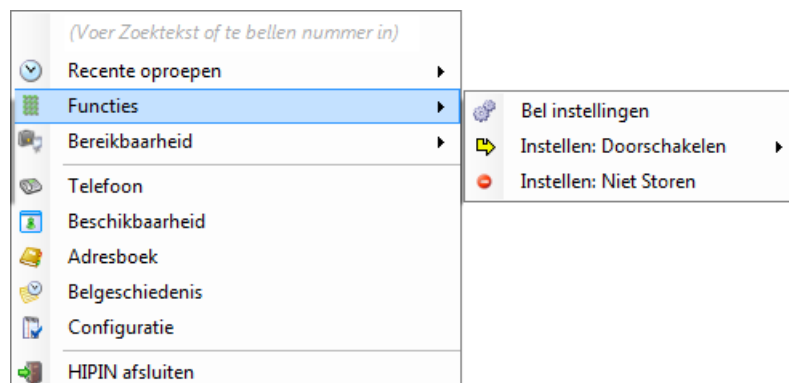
(Voer Zoektekst of te bellen nummer in)
Recente oproepen
Functies
Bereikbaarheid
Telefoon
Beschikbaarheid
Adresboek
Belgeschiedenis
Configuratie
HIPIN afsluiten

Bel instellingen
Instellen: Doorschakelen
Instellen: Niet Storen